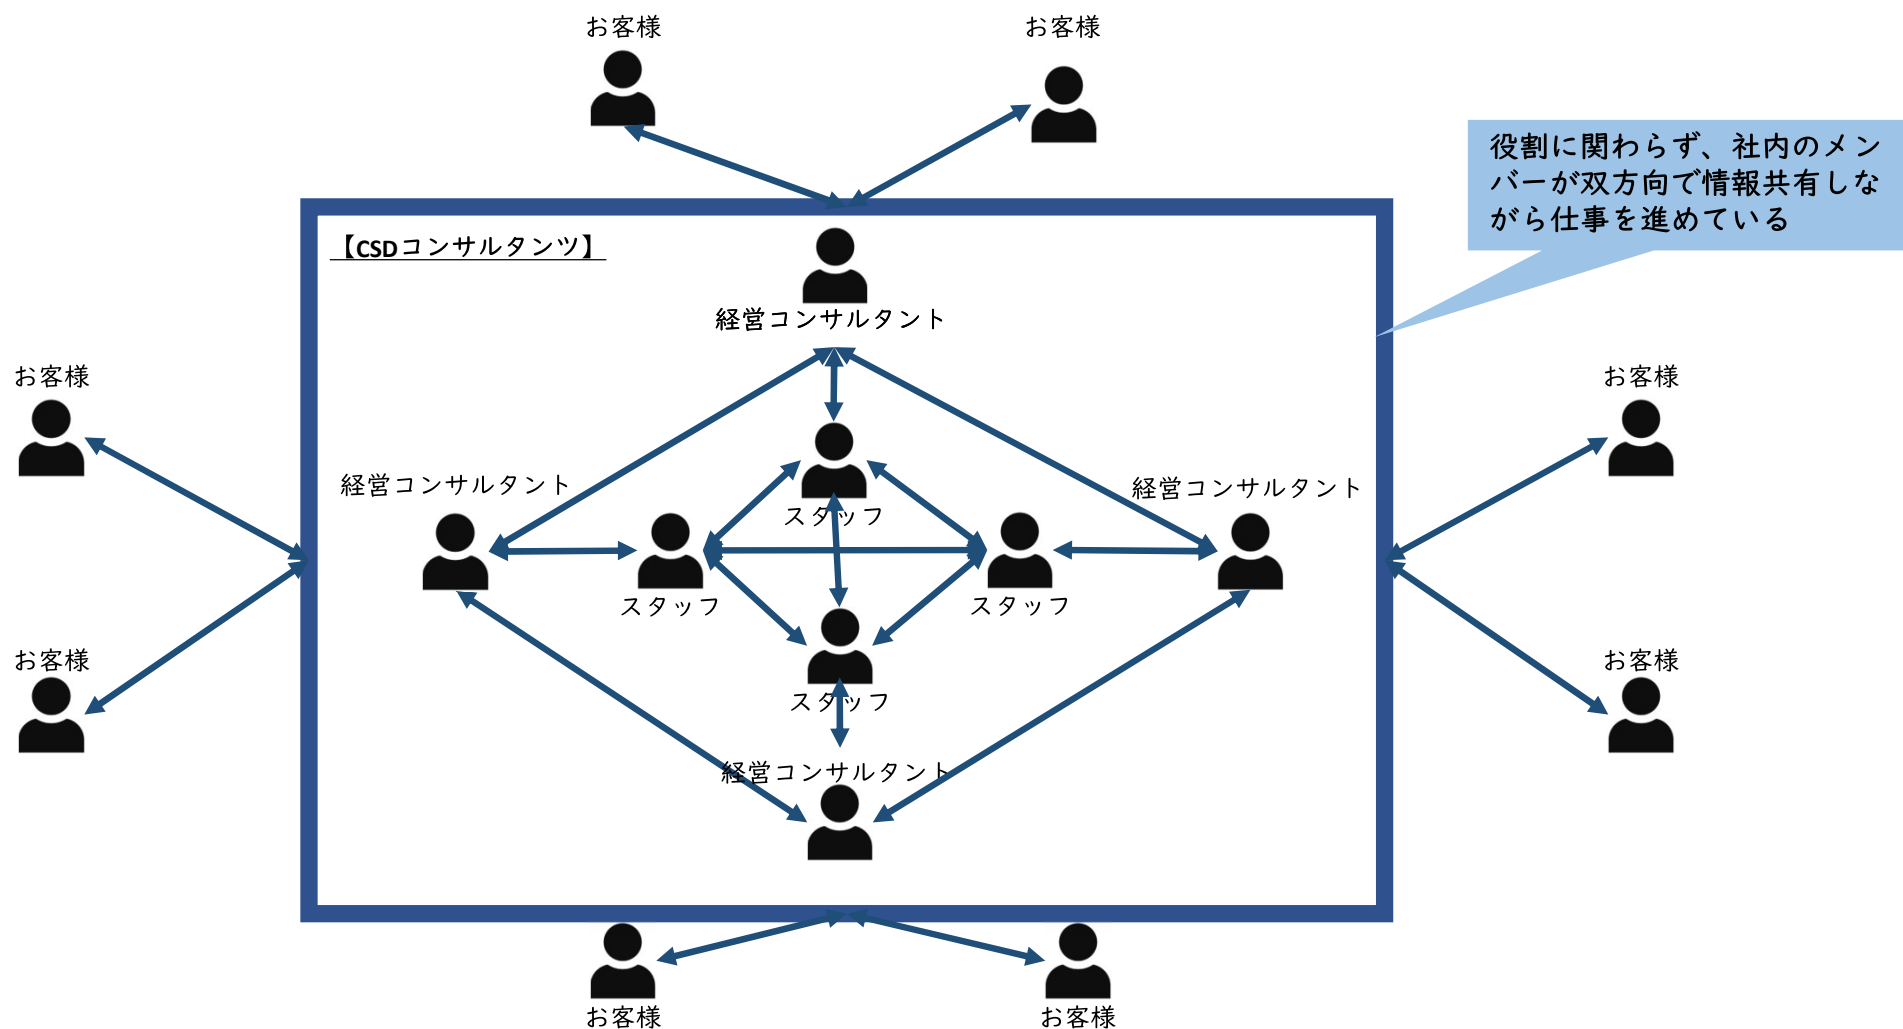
お客様

お客様

役割に関わらず、社内のメンバーが双方向で情報共有しながら仕事を進めている

【CSDコンサルタンツ】

経営コンサルタント

お客様

お客様

経営コンサルタント

スタッフ

経営コンサルタント

お客様

お客様

スタッフ

スタッフ

スタッフ

経営コンサルタント

お客様

お客様